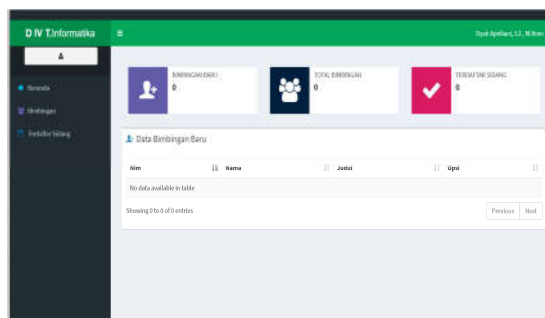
D IV T.Informatika

≡

Diyah Apriliani, S.T., M.Kom

Beranda

Bimbingan

Terdaftar Sidang

BIMBINGAN BARU
0

TOTAL BIMBINGAN
0

TERDAFTAR SIDANG
0

Data Bimbingan Baru

| Nim | Nama | Judul | Opsi |
|---|---|---|---|
| No data available in table | | | |

Showing 0 to 0 of 0 entries

Previous Next